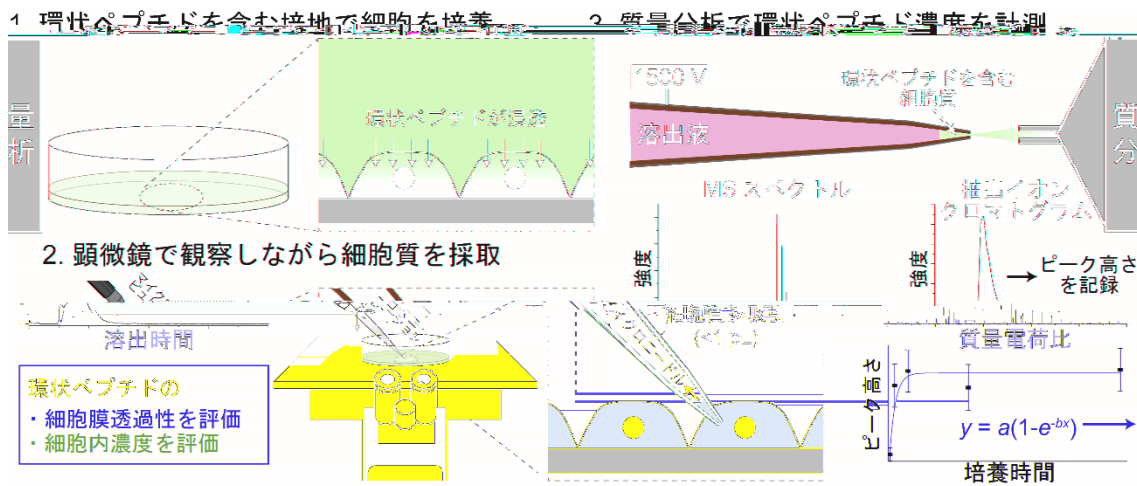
1. 環状ペプチドを含む培地で細胞を培養

3. 質量分析で環状ペプチド濃度を計測

量析

環状ペプチドが浸透

1500 V

環状ペプチドを含む細胞質

溶出液

質分

MS スペクトル

抽出イオンクロマトグラム

2. 顕微鏡で観察しながら細胞質を採取

強度

強度

ピーク高さを記録

溶出時間

質量電荷比

細胞質を吸引 (<1 pL)

環状ペプチドの

・細胞膜透過性を評価

・細胞内濃度を評価

ピーク高さ

$y = a(1-e^{-bx})$

培養時間